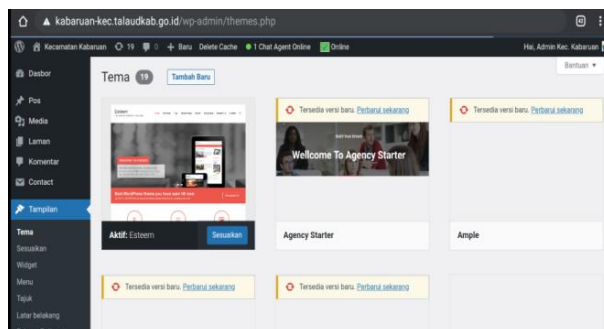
kabaruan-kec.talaudkab.go.id/wp-admin/themes.php

Kecamatan Kabaruan 19 0 + Baru Delete Cache 1 Chat Agent Online Online

Hai, Admin Kec. Kabaruan

Bantuan ▾

Dasbor

Pos

Media

Laman

Komentar

Contact

Tampilan

Tema

Sesuaikan

Widget

Menu

Tajuk

Latar belakang

Tema 19 Tambah Baru

Esteem

Aktif: Esteem Sesuaikan

Tersedia versi baru. Perbarui sekarang

Welcome To Agency Starter

Agency Starter

Tersedia versi baru. Perbarui sekarang

Ample

Tersedia versi baru. Perbarui sekarang

Tersedia versi baru. Perbarui sekarang